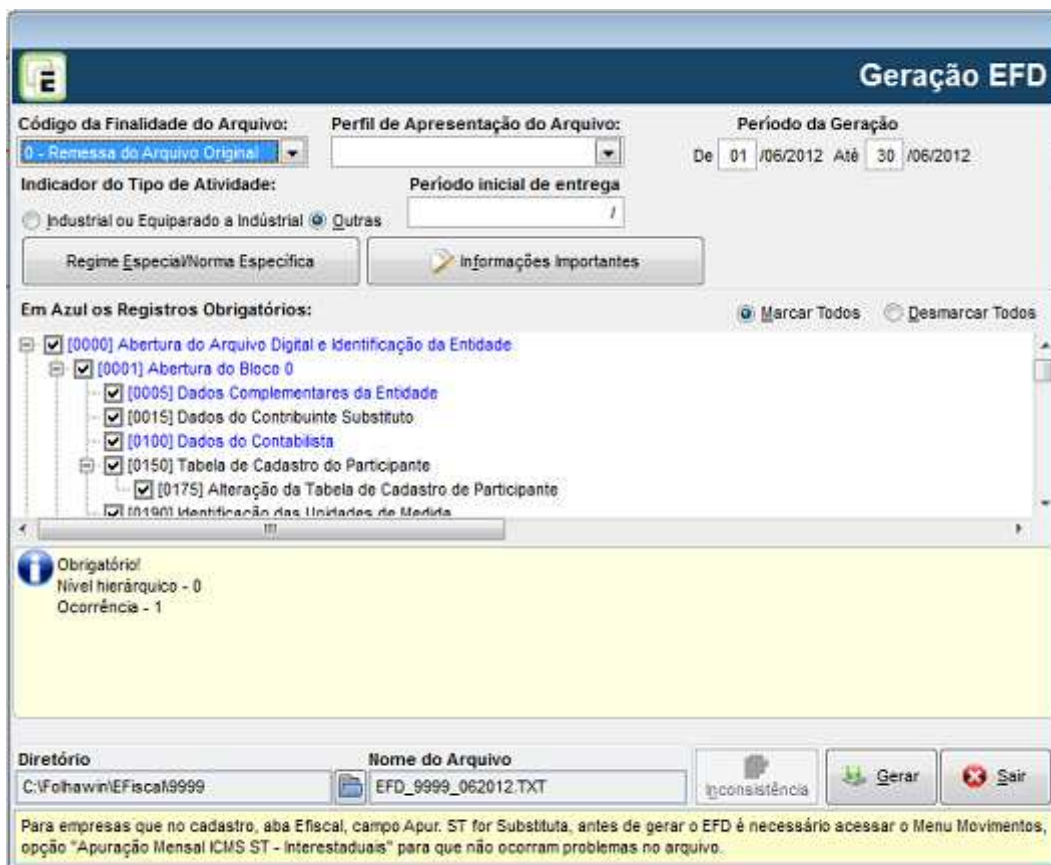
E

Geração EFD

Código da Finalidade do Arquivo:
0 - Remessa do Arquivo Original

Perfil de Apresentação do Arquivo:

Período da Geração
De 01 /06/2012 Até 30 /06/2012

Indicador do Tipo de Atividade:
Industrial ou Equiparado a Indústrial
Outras

Período inicial de entrega
/

Regime Especial/Norma Específica

Informações Importantes

Em Azul os Registros Obrigatórios:

Marcar Todos
Desmarcar Todos

[0000] Abertura do Arquivo Digital e Identificação da Entidade
[0001] Abertura do Bloco 0
[0005] Dados Complementares da Entidade
[0015] Dados do Contribuinte Substituto
[0100] Dados do Contabilista
[0150] Tabela de Cadastro do Participante
[0175] Alteração da Tabela de Cadastro de Participante
[0190] Identificação das Unidades de Medida

Obrigatório!
Nível hierárquico - 0
Ocorrência - 1

Diretório
C:\Folhawin\EFiscal\9999

Nome do Arquivo
EFD_9999_062012.TXT

Inconsistência

Gerar

Sair

Para empresas que no cadastro, aba Efiscal, campo Apur. ST for Substituta, antes de gerar o EFD é necessário acessar o Menu Movimentos, opção "Apuração Mensal ICMS ST - Interestaduais" para que não ocorram problemas no arquivo.